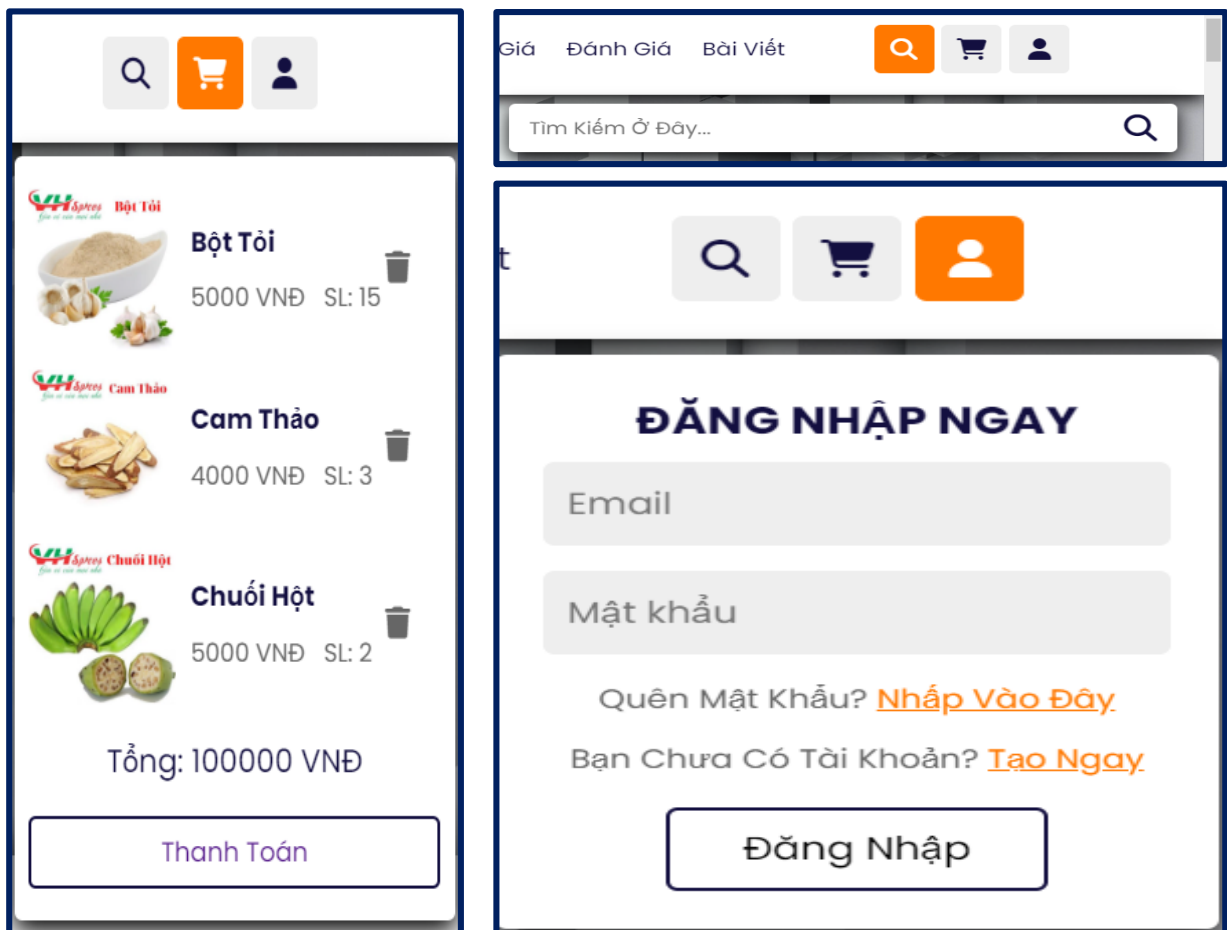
VH Spices Bột Tỏi

Bột Tỏi

5000 VNĐ SL: 15

VH Spices Cam Thảo

Cam Thảo

4000 VNĐ SL: 3

VH Spices Chuối Hột

Chuối Hột

5000 VNĐ SL: 2

Tổng: 100000 VNĐ

Thanh Toán

Giá Đánh Giá Bài Viết

Tìm Kiếm Ở Đây...

t

ĐĂNG NHẬP NGAY

Email

Mật khẩu

Quên Mật Khẩu? Nhấp Vào Đây

Bạn Chưa Có Tài Khoản? Tạo Ngay

Đăng Nhập